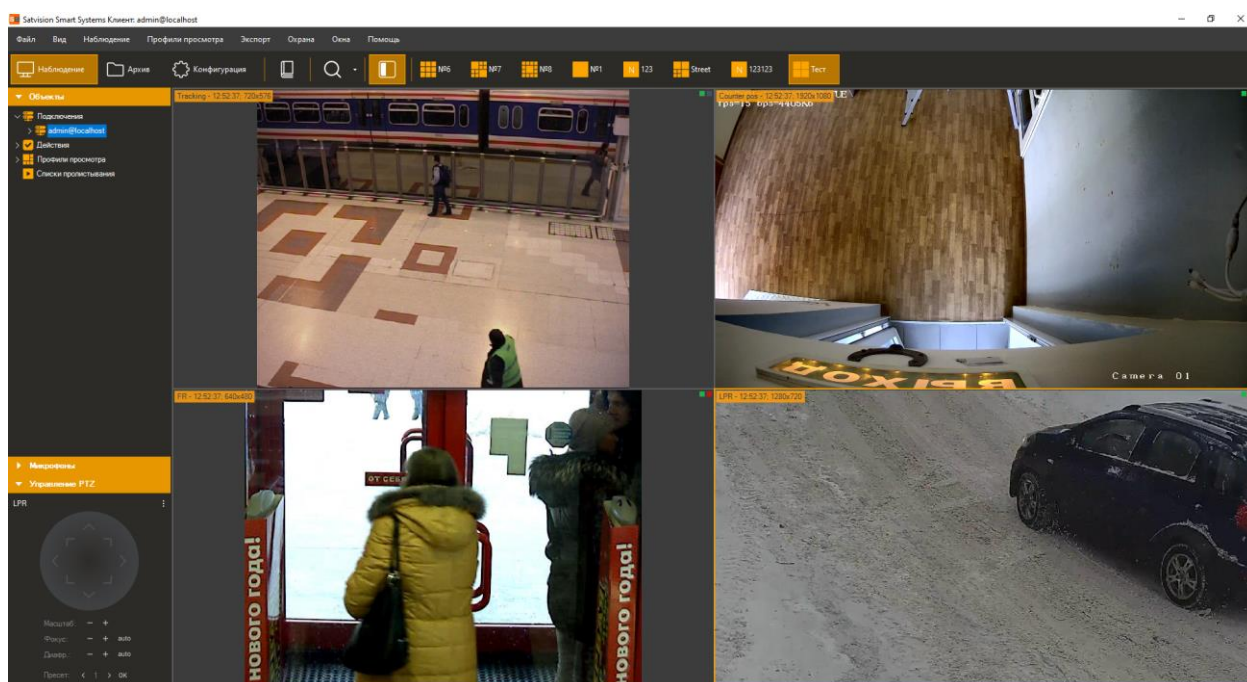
Satvision Smart Systems Клиент: admin@localhost

Файл Вид Наблюдение Профили просмотра Экспорт Охрана Окна Помощь

Наблюдение Архив Конфигурация №6 №7 №8 №1 123 Street 123123 Тест

Объекты
Подключения
admin@localhost
Действия
Профили просмотра
Списки пролистывания

Микрофоны
Управление PTZ
LPR

Масштаб: − +
Фокус: − + auto
Диафр.: − + auto
Пресет: ‹ 1 › ОК

Tracking - 12:52:37: 720x576

Counter pos - 12:52:37: 1920x1080
fps=15 bps=4408Kb

Camera 01

ВЫХОД

FR - 12:52:37: 640x480

ОТ СЕБЯ

нового года!

нового года!

LPR - 12:52:37: 1280x720